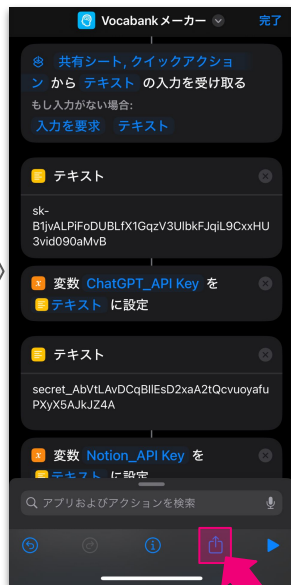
Vocabankメーカー
完了

共有シート, クイックアクション から テキスト の入力を受け取る
もし入力がない場合:
入力を要求 テキスト

テキスト

sk-B1jvALPiFoDUBLfX1GqzV3UlbkFJqiL9CxxHU3vid090aMvB

変数 ChatGPT_API Key を テキスト に設定

テキスト

secret_AbVtLAvDCqBllEsD2xaA2tQcvuoyafuPXyX5AJkJZ4A

変数 Notion_API Key を テキスト に設定

アプリおよびアクションを検索